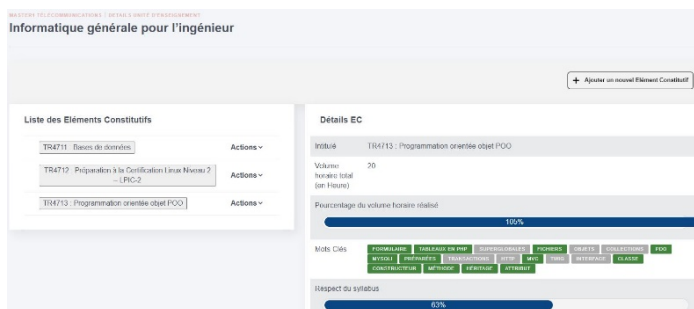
MASTERY TELECOMMUNICATIONS / DÉTAILS UNITÉ D'ENSEIGNEMENT
Informatique générale pour l'ingénieur

+ Ajouter un nouvel Elément Constitutif

Liste des Eléments Constitutifs

TR4711 : Bases de données
Actions

TR4712 : Préparation à la Certification Linux Niveau 2 – LPIC-2
Actions

TR4713 : Programmation orientée objet POO
Actions

Détails EC

Intitulé
TR4713 : Programmation orientée objet POO

Volume horaire total (en Heure)
20

Pourcentage du volume horaire réalisé
105%

Mots Clés
FORMULAIRE TABLEAUX EN PHP SUPERGLOBALES FICHIERS OBJETS COLLECTIONS PDO MYSQLI PRÉPARÉES TRANSACTIONS HTTP MVC TWIG INTERFACE CLASSE CONSTRUCTEUR MÉTHODE HÉRITAGE ATTRIBUT

Respect du syllabus
63%